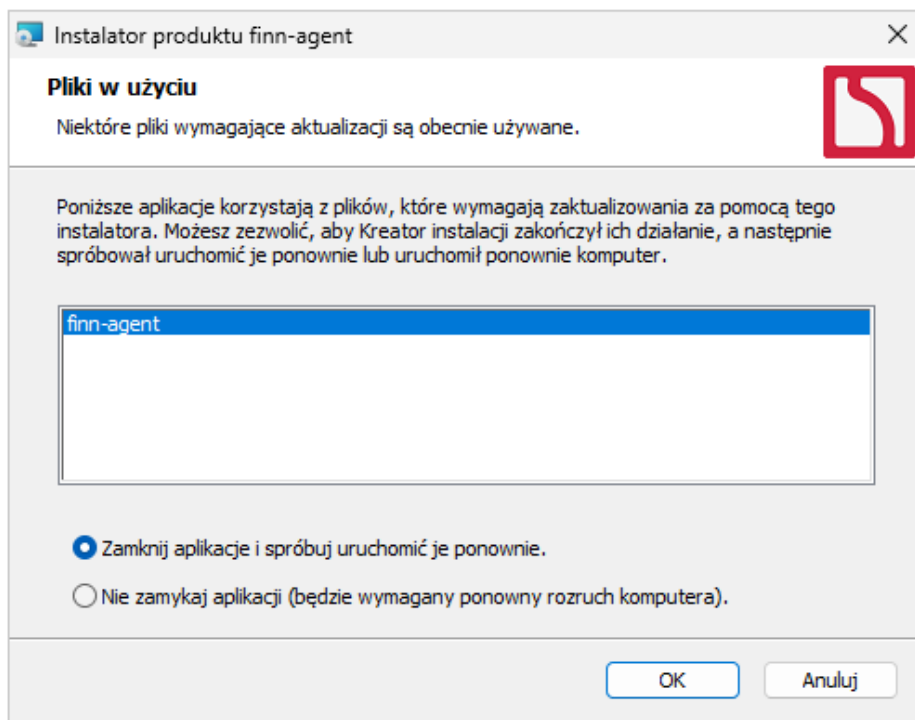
Instalator produktu finn-agent

Pliki w użyciu

Niektóre pliki wymagające aktualizacji są obecnie używane.

Poniższe aplikacje korzystają z plików, które wymagają zaktualizowania za pomocą tego instalatora. Możesz zezwolić, aby Kreator instalacji zakończył ich działanie, a następnie spróbował uruchomić je ponownie lub uruchomił ponownie komputer.

finn-agent

Zamknij aplikacje i spróbuj uruchomić je ponownie.

Nie zamykaj aplikacji (będzie wymagany ponowny rozruch komputera).

OK

Anuluj